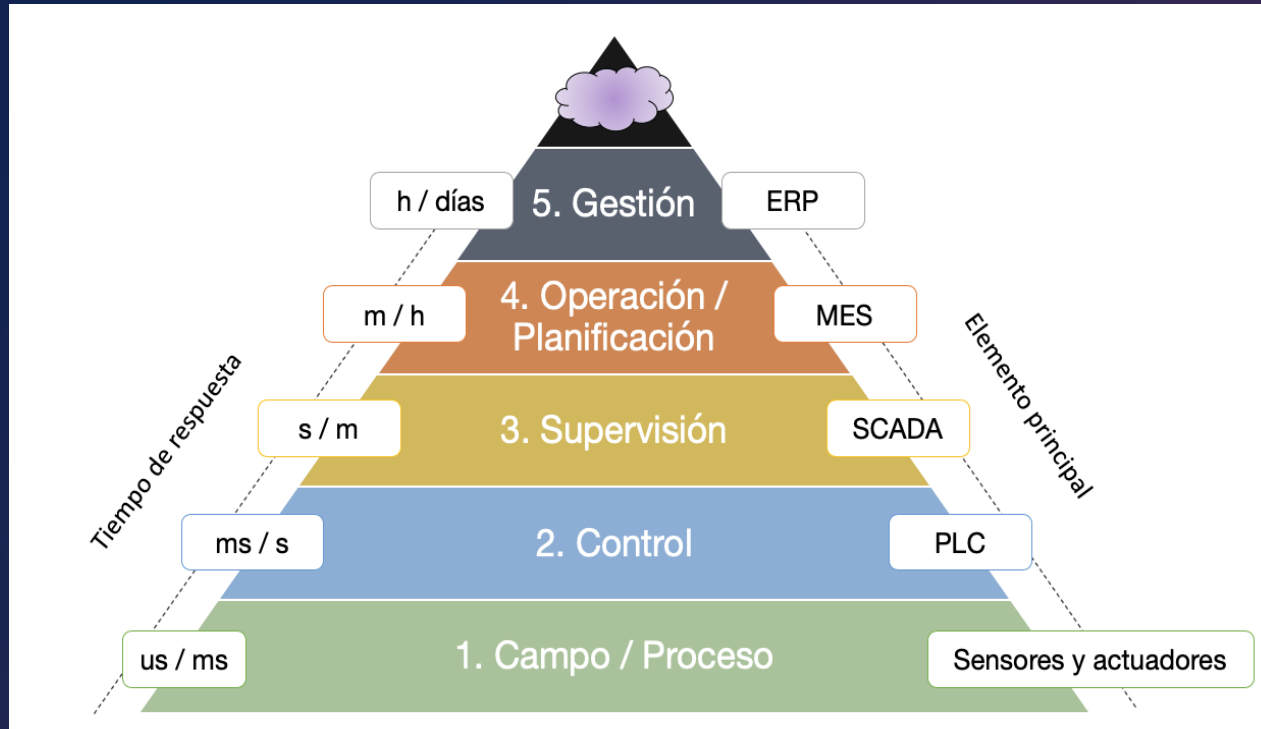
h / días

5. Gestión

ERP

m / h

4. Operación / Planificación

MES

Tiempo de respuesta

Elemento principal

s / m

3. Supervisión

SCADA

ms / s

2. Control

PLC

us / ms

1. Campo / Proceso

Sensores y actuadores